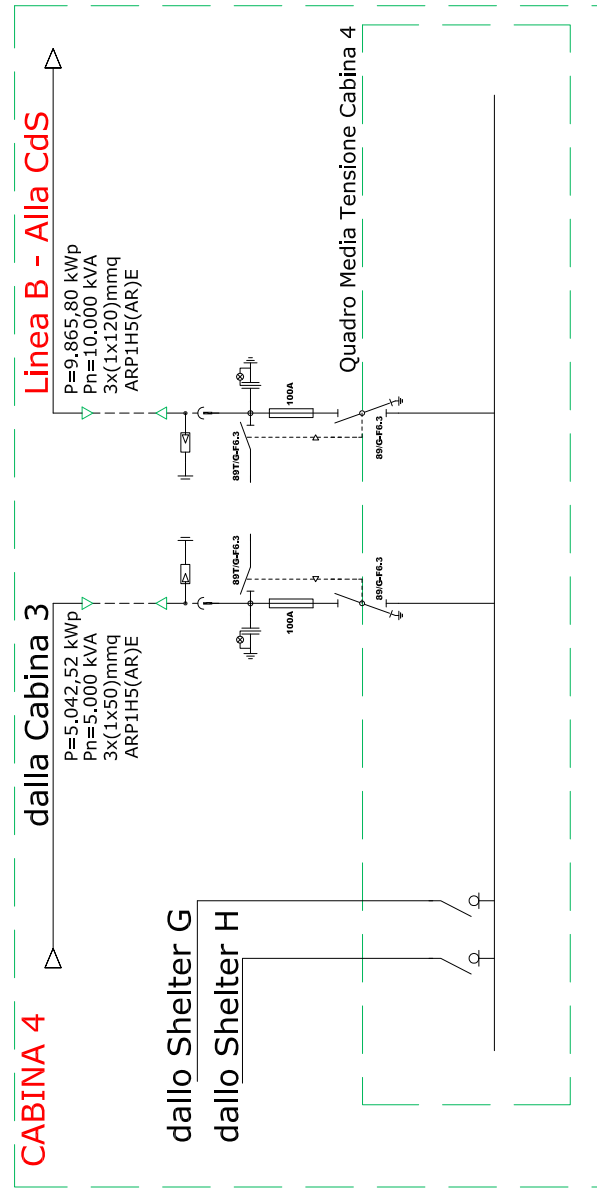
Linea B - Alla CdS
P=9.865,80 kWp
Pn=10.000 kVA
3x(1x120)mmq
ARP1H5(AR)E

Quadro Media Tensione Cabina 4

100A
89T/G-F6.3
89/G-F6.3

89T/G-F6.3
89/G-F6.3
100A

dalla Cabina 3
P=5.042,52 kWp
Pn=5.000 kVA
3x(1x50)mmq
ARP1H5(AR)E

dallo Shelter G
dallo Shelter H

CABINA 4